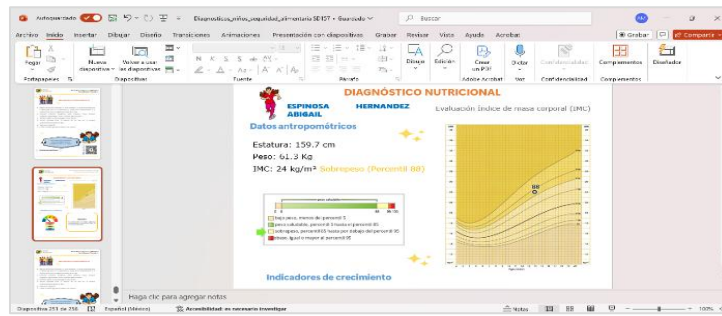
Autoguardado Diagnosticos_niños_seguridad_alimentaria SEI57 • Guardado Buscar
Archivo Inicio Insertar Dibujar Diseño Transiciones Animaciones Presentación con diapositivas Grabar Revisar Vista Ayuda Acrobat Grabar Compartir
Pegar Nueva diapositiva Volver a usar las diapositivas Dibujo Edición Crear un PDF Dictar Confidencialidad Complementos Diseñador
Portapapeles Diapositivas Fuente Párrafo Adobe Acrobat Voz Confidencialidad Complementos

DIAGNÓSTICO NUTRICIONAL
ESPINOSA HERNANDEZ ABIGAIL
Datos antropométricos
Evaluación índice de masa corporal (IMC)
Estatura: 159.7 cm
Peso: 61.3 Kg
IMC: 24 kg/m² Sobrepeso (Percentil 88)
Bajo peso, menor del percentil 5
peso saludable, percentil 5 hasta el percentil 85
Sobrepeso, percentil 85 hasta por debajo del percentil 95
Obeso, igual o mayor al percentil 95
Indicadores de crecimiento
88
Haga clic para agregar notas
Diapositiva 253 de 256 Español (México) Accesibilidad: es necesario investigar Notas 100%